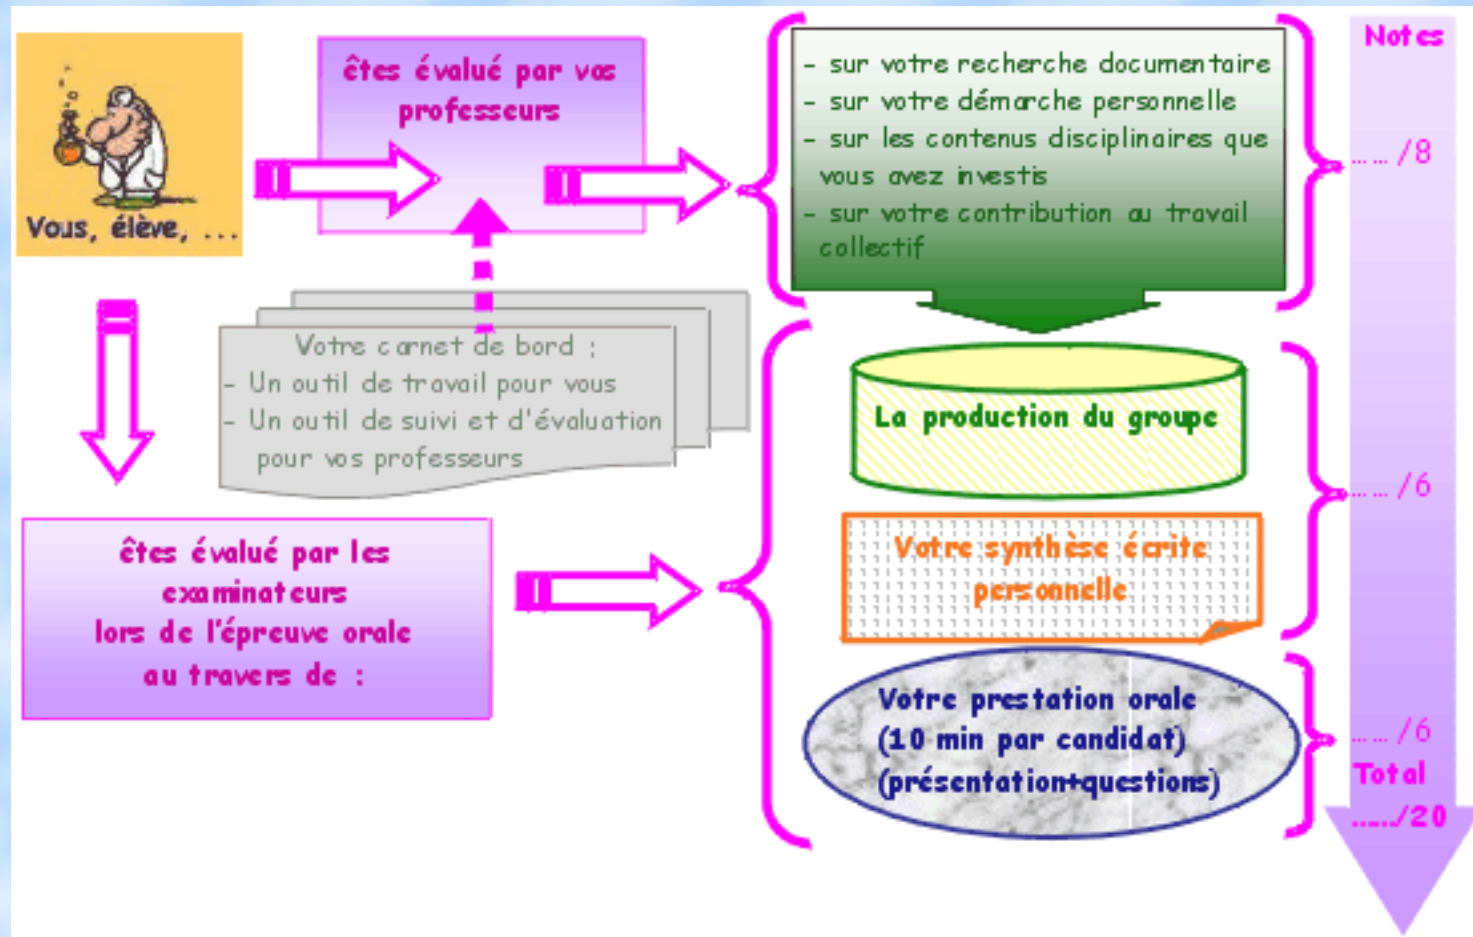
Vous, élève, ...

êtes évalué par vos professeurs

- sur votre recherche documentaire
- sur votre démarche personnelle
- sur les contenus disciplinaires que vous avez investis
- sur votre contribution au travail collectif

Notes

.... /8

Votre carnet de bord :
- Un outil de travail pour vous
- Un outil de suivi et d'évaluation pour vos professeurs

La production du groupe

.... /6

êtes évalué par les examinateurs lors de l'épreuve orale au travers de :

Votre synthèse écrite personnelle

Votre prestation orale
(10 min par candidat)
(présentation+questions)

.... /6

Total

..../20